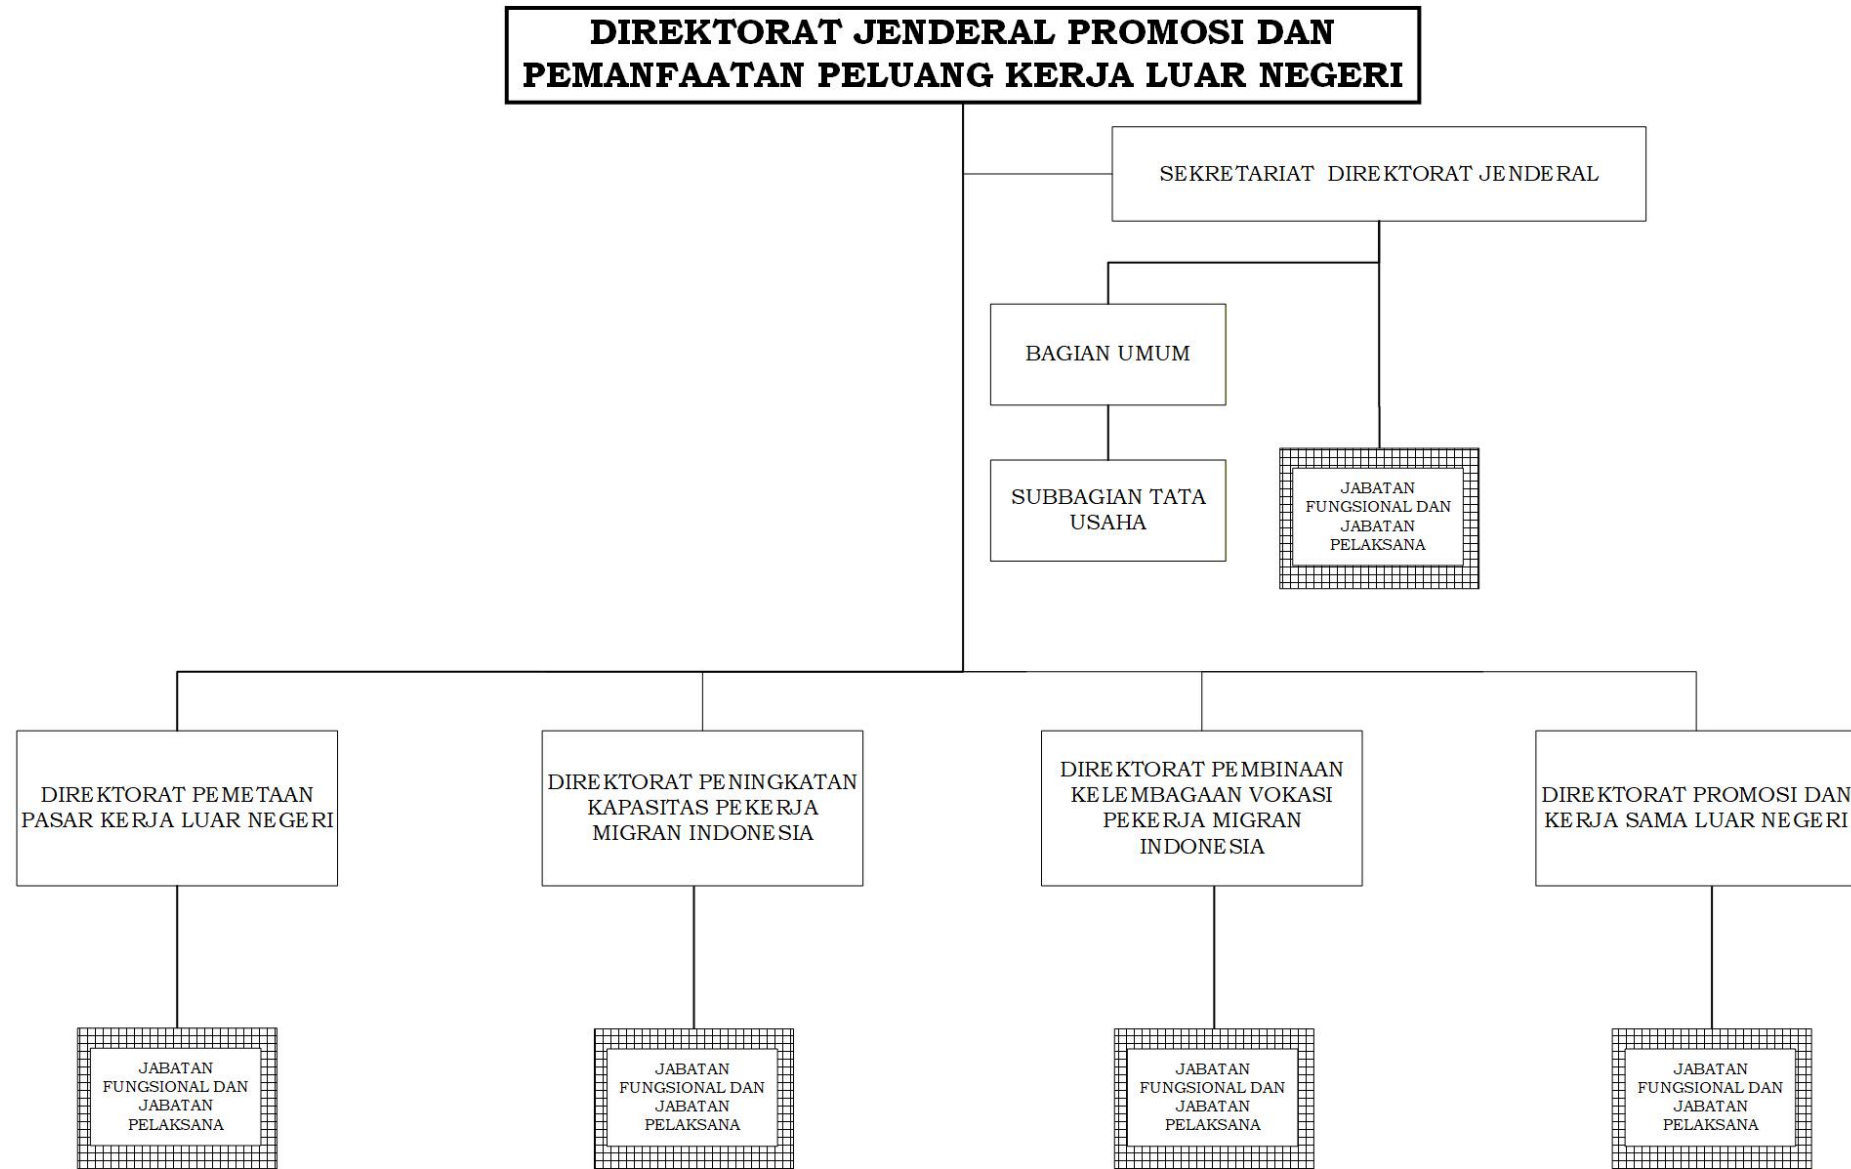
DIREKTORAT JENDERAL PROMOSI DAN PEMANFAATAN PELUANG KERJA LUAR NEGERI

SEKRETARIAT DIREKTORAT JENDERAL

BAGIAN UMUM

SUBBAGIAN TATA USAHA

JABATAN FUNGSIONAL DAN JABATAN PELAKSANA

DIREKTORAT PEMETAAN PASAR KERJA LUAR NEGERI

DIREKTORAT PENINGKATAN KAPASITAS PEKERJA MIGRAN INDONESIA

DIREKTORAT PEMBINAAN KELEMBAGAAN VOKASI PEKERJA MIGRAN INDONESIA

DIREKTORAT PROMOSI DAN KERJA SAMA LUAR NEGERI

JABATAN FUNGSIONAL DAN JABATAN PELAKSANA

JABATAN FUNGSIONAL DAN JABATAN PELAKSANA

JABATAN FUNGSIONAL DAN JABATAN PELAKSANA

JABATAN FUNGSIONAL DAN JABATAN PELAKSANA